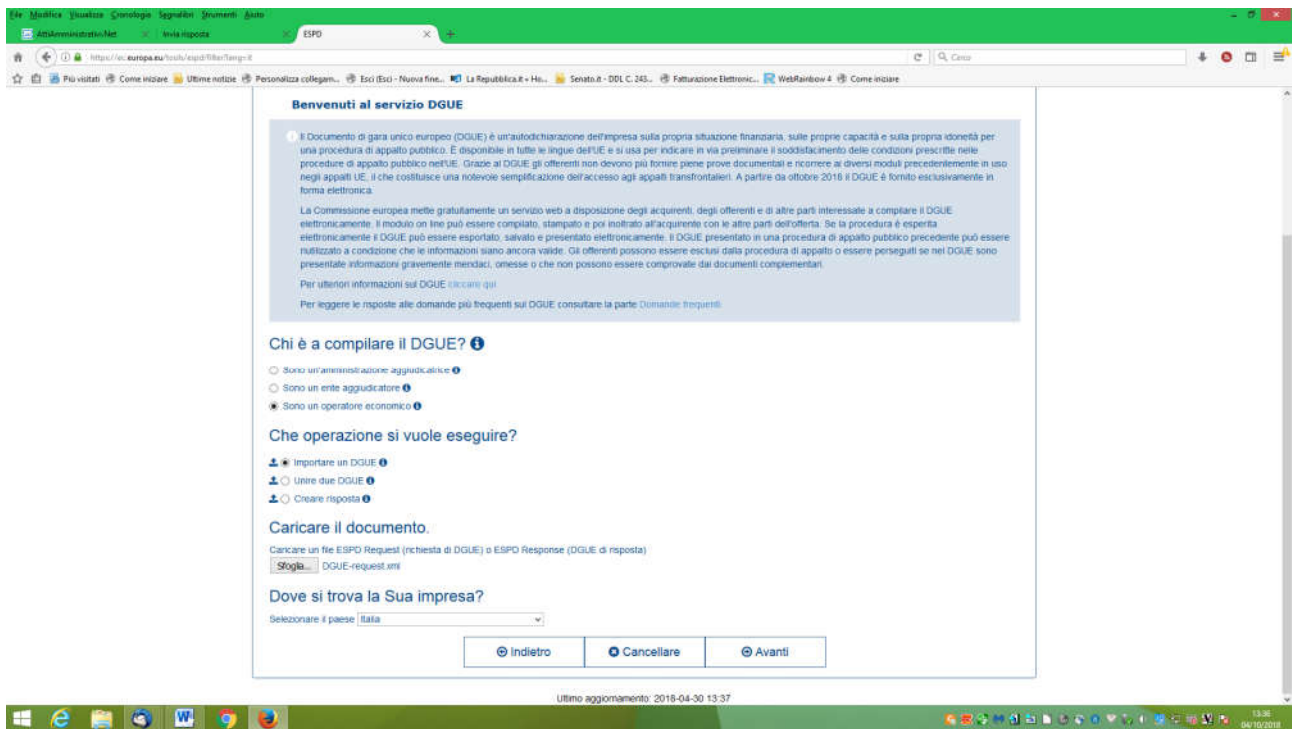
File Modifica Visualizza Cronologia Segnalibri Strumenti Aiuto

AttiAmministrativi.Net | Invia risposta | ESPD

https://ec.europa.eu/tools/espd/filter?lang=it

Cerca

Più visitati | Come iniziare | Ultime notizie | Personalizza collegam... | Esci (Esc) - Nuova fine... | La Repubblica.it » Ho... | Senato.it - DDL C. 243... | Fatturazione Elettronic... | WebRainbow 4 | Come iniziare

Benvenuti al servizio DGUE

Il Documento di gara unico europeo (DGUE) è un'autodichiarazione dell'impresa sulla propria situazione finanziaria, sulle proprie capacità e sulla propria idoneità per una procedura di appalto pubblico. È disponibile in tutte le lingue dell'UE e si usa per indicare in via preliminare il soddisfacimento delle condizioni prescritte nelle procedure di appalto pubblico nell'UE. Grazie al DGUE gli offerenti non devono più fornire piene prove documentali e ricorrere ai diversi moduli precedentemente in uso negli appalti UE, il che costituisce una notevole semplificazione dell'accesso agli appalti transfrontalieri. A partire da ottobre 2018 il DGUE è fornito esclusivamente in forma elettronica.

La Commissione europea mette gratuitamente un servizio web a disposizione degli acquirenti, degli offerenti e di altre parti interessate a compilare il DGUE elettronicamente. Il modulo on line può essere compilato, stampato e poi inoltrato all'acquirente con le altre parti dell'offerta. Se la procedura è esperita elettronicamente il DGUE può essere esportato, salvato e presentato elettronicamente. Il DGUE presentato in una procedura di appalto pubblico precedente può essere riutilizzato a condizione che le informazioni siano ancora valide. Gli offerenti possono essere esclusi dalla procedura di appalto o essere perseguiti se nel DGUE sono presentate informazioni gravemente mendaci, omesse o che non possono essere comprovate dai documenti complementari.

Per ulteriori informazioni sul DGUE cliccare qui

Per leggere le risposte alle domande più frequenti sul DGUE consultare la parte Domande frequenti

Chi è a compilare il DGUE?

Sono un'amministrazione aggiudicatrice
Sono un ente aggiudicatore
Sono un operatore economico

Che operazione si vuole eseguire?

Importare un DGUE
Unire due DGUE
Creare risposta

Caricare il documento.

Caricare un file ESPD Request (richiesta di DGUE) o ESPD Response (DGUE di risposta)

Sfoglia... DGUE-request.xml

Dove si trova la Sua impresa?

Selezionare il paese Italia

Indietro | Cancellare | Avanti

Ultimo aggiornamento: 2018-04-30 13:37

13:36
04/10/2018